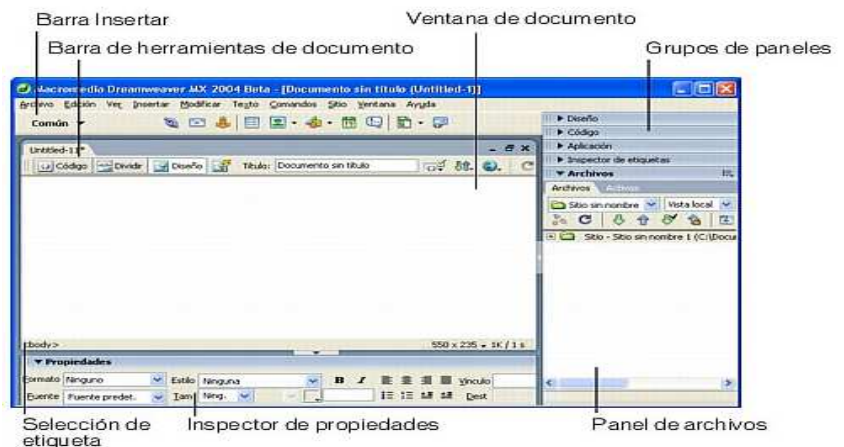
Barra Insertar
Barra de herramientas de documento
Ventana de documento
Grupos de paneles

Macromedia Dreamweaver MX 2004 Beta - [Documento sin título (Untitled-1)]
Archivo Edición Ver Insertar Modificar Texto Comandos Sitio Ventana Ayuda
Común
Untitled-1*
Código Dividir Diseño Título: Documento sin título
▸ Diseño
▸ Código
▸ Aplicación
▸ Inspector de etiquetas
▾ Archivos
Archivos Activos
Sitio sin nombre Vista local
Sitio - Sitio sin nombre 1 (C:\Docu
<body>
550 x 235 ↓ 1K / 1 s
▾ Propiedades
Formato Ninguno Estilo Ninguna B I Vínculo
Fuente Fuente predet. Tam Ning. Dest

Selección de etiqueta
Inspector de propiedades
Panel de archivos